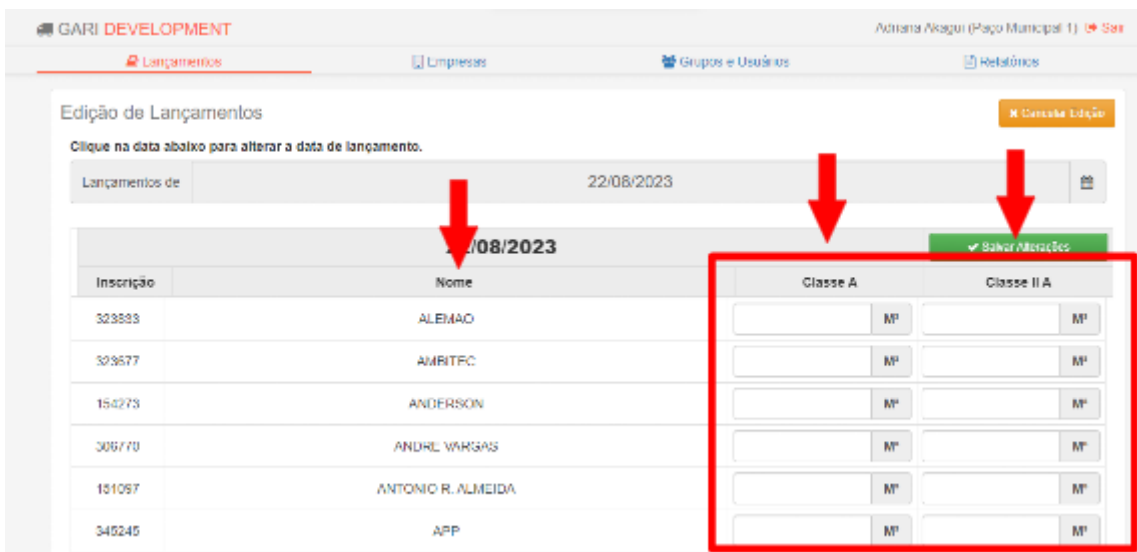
GARI DEVELOPMENT

Adriana Akagui (Paço Municipal 1) Sair

Lançamentos | Empresas | Grupos e Usuários | Relatórios

Edição de Lançamentos

Cancelar Edição

Clique na data abaixo para alterar a data de lançamento.

Lançamentos de 22/08/2023

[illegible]/08/2023

Salvar Alterações

| Inscrição | Nome | Classe A | Classe II A |
|---|---|---|---|
| 323893 | ALEMAO | M³ | M³ |
| 323677 | AMBITEC | M³ | M³ |
| 154273 | ANDERSON | M³ | M³ |
| 306770 | ANDRE VARGAS | M³ | M³ |
| 181097 | ANTONIO R. ALMEIDA | M³ | M³ |
| 345245 | APP | M³ | M³ |